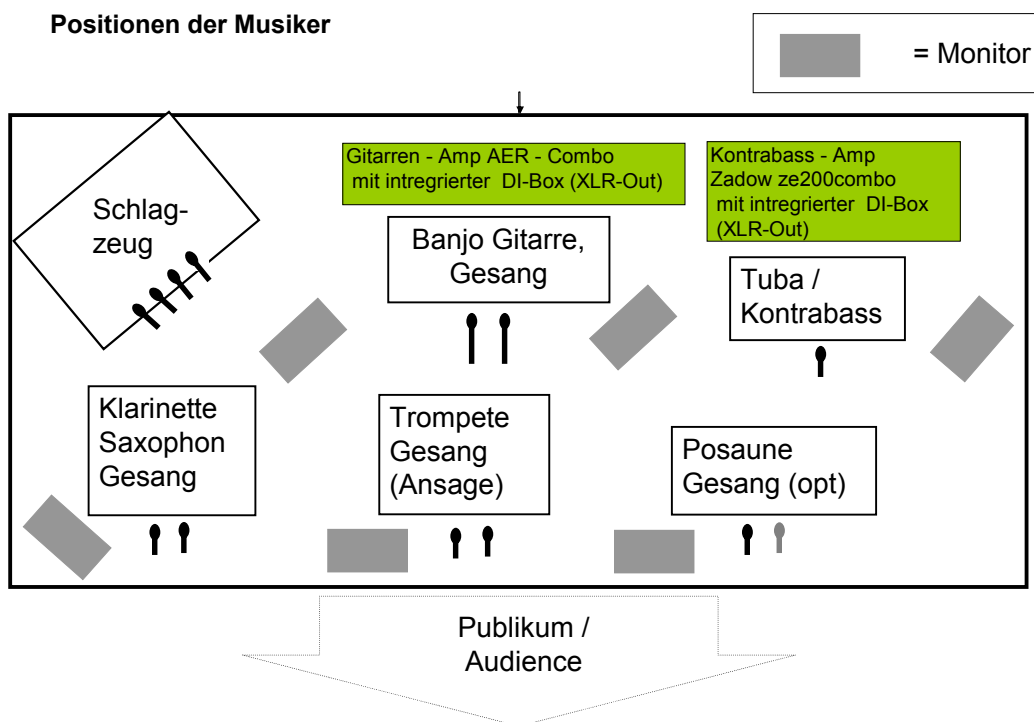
Positionen der Musiker

= Monitor

Gitarren - Amp AER - Combo mit intregrierter DI-Box (XLR-Out)

Kontrabass - Amp Zadow ze200combo mit intregrierter DI-Box (XLR-Out)

Schlagzeug

Banjo Gitarre, Gesang

Tuba / Kontrabass

Klarinette Saxophon Gesang

Trompete Gesang (Ansage)

Posaune Gesang (opt)

Publikum / Audience